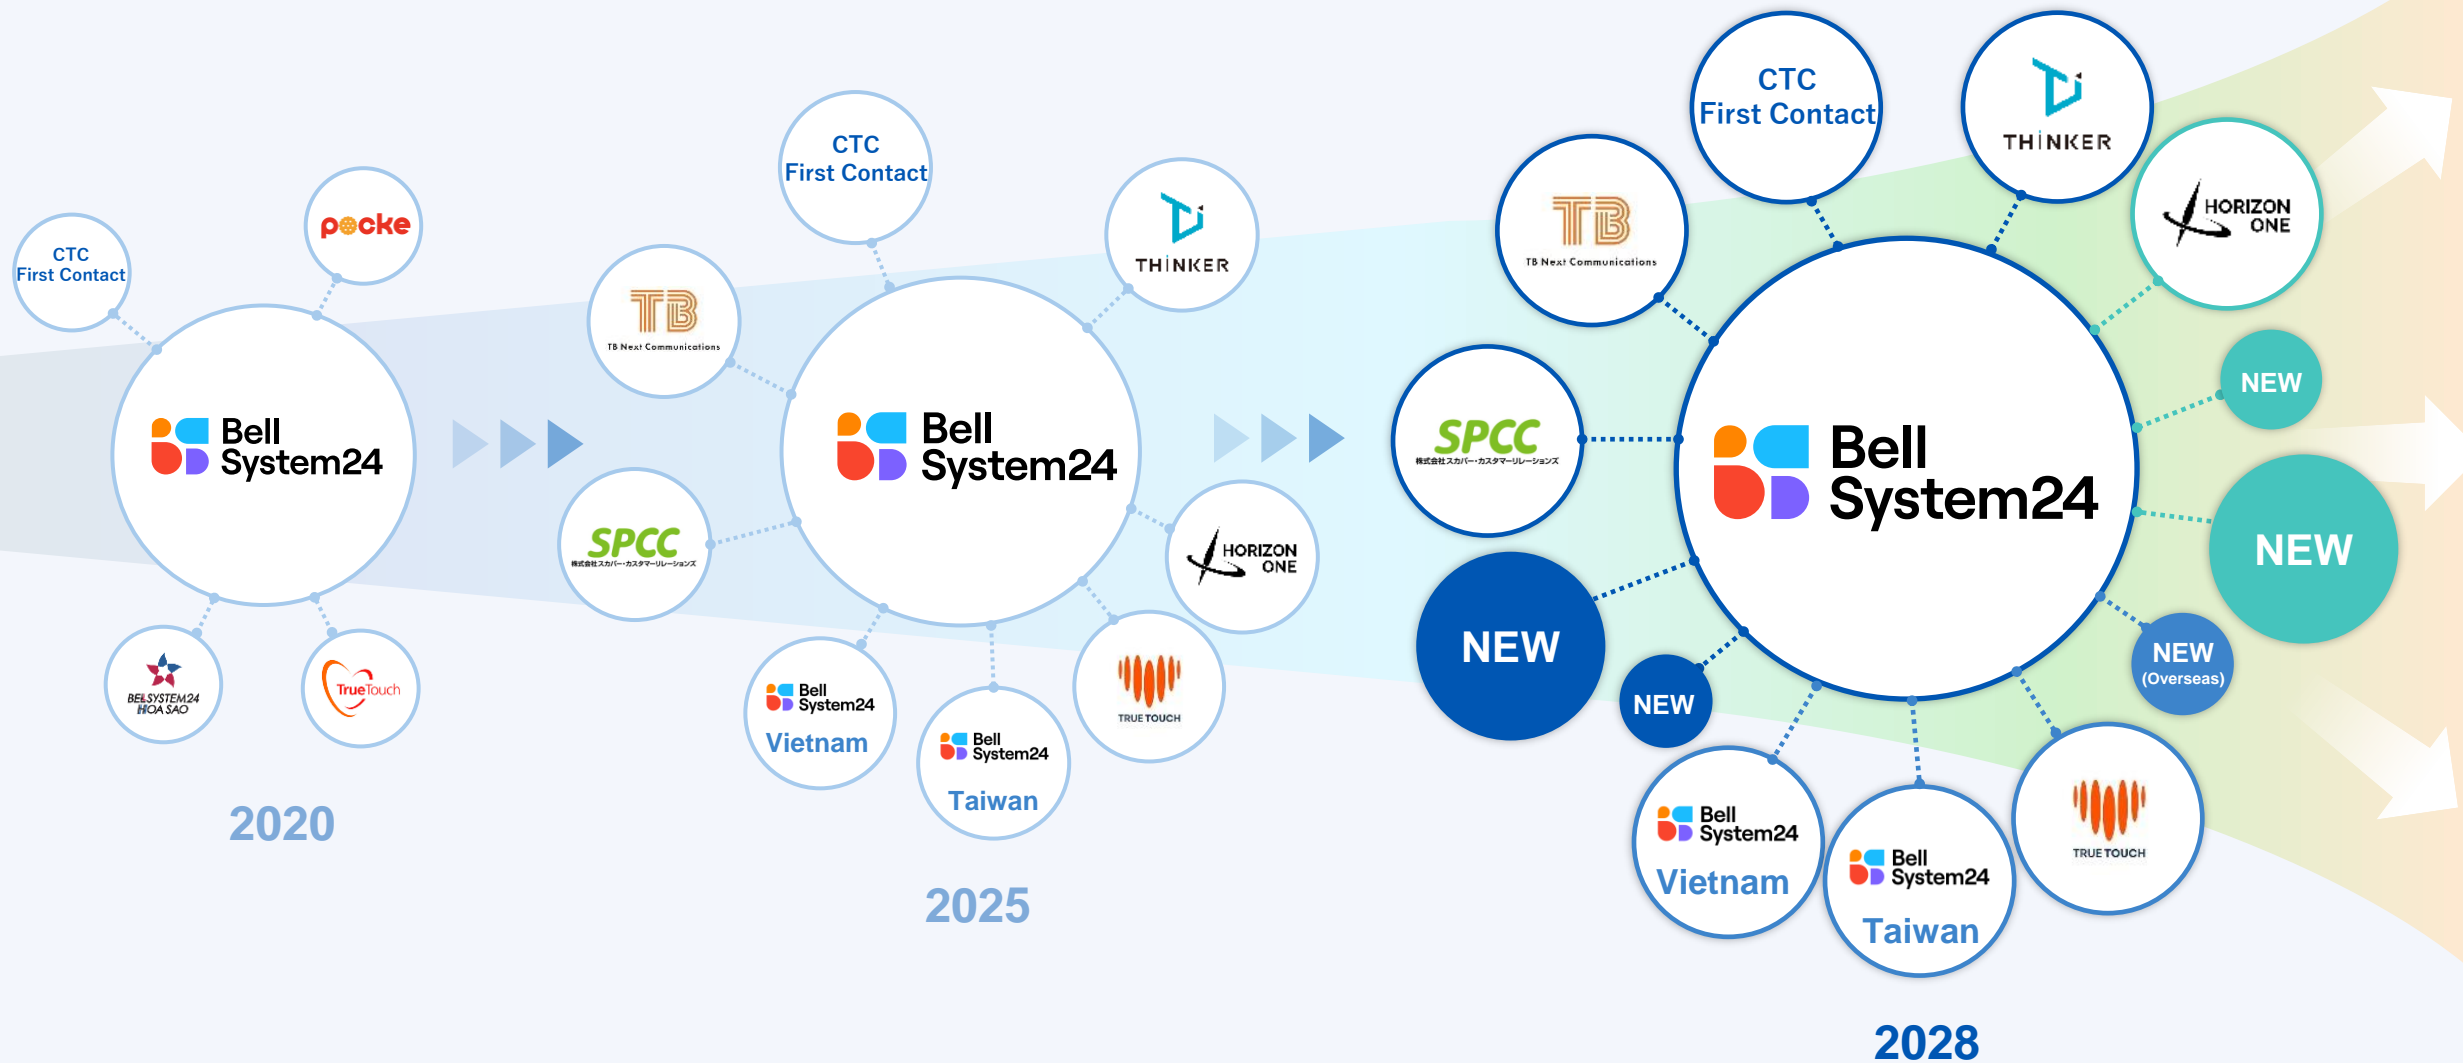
CTC First Contact

pocke

Bell System24

BELSYSTEM24 HOA SAO

TrueTouch

2020

CTC First Contact

TB

TB Next Communications

THINKER

Bell System24

SPCC

株式会社スカパー・カスタマーリレーションズ

HORIZON ONE

Bell System24 Vietnam

Bell System24 Taiwan

TRUE TOUCH

2025

CTC First Contact

THINKER

TB

TB Next Communications

HORIZON ONE

SPCC

株式会社スカパー・カスタマーリレーションズ

Bell System24

NEW

NEW

NEW

NEW

NEW (Overseas)

Bell System24 Vietnam

Bell System24 Taiwan

TRUE TOUCH

2028